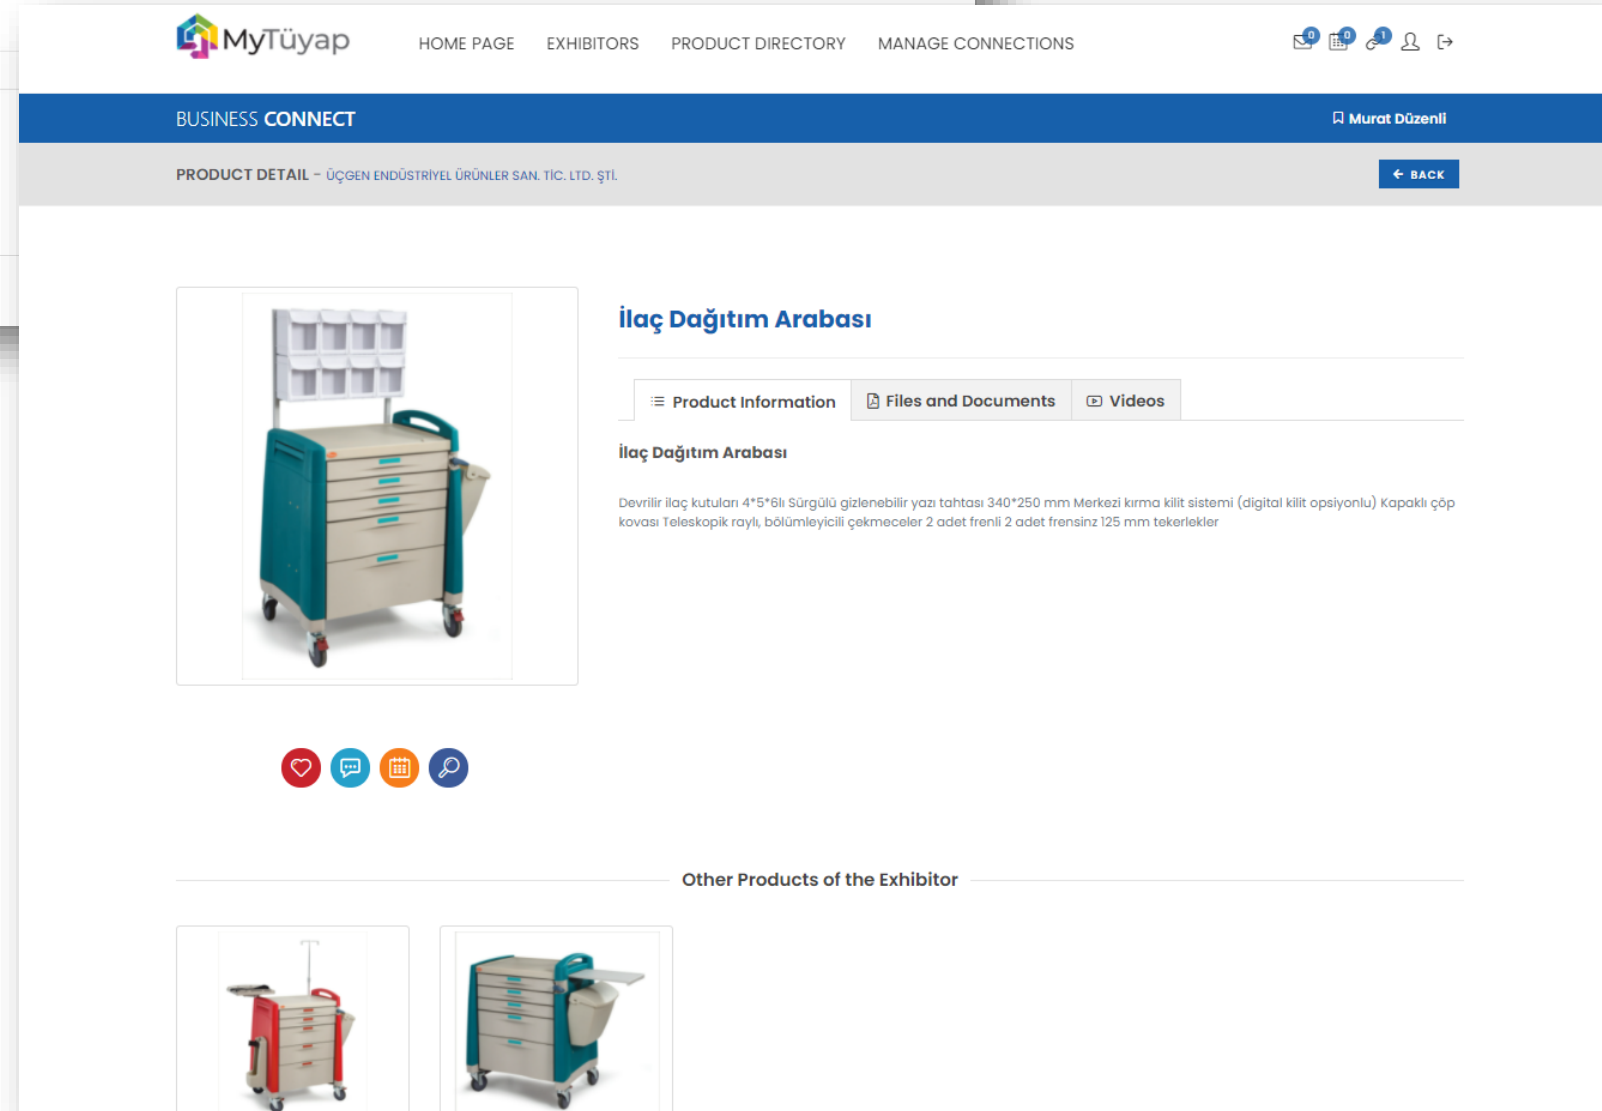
MyTüyap

HOME PAGE EXHIBITORS PRODUCT DIRECTORY MANAGE CONNECTIONS

0 0 1

BUSINESS CONNECT

Murat Düzenli

PRODUCT DETAIL – ÜÇGEN ENDÜSTRİYEL ÜRÜNLER SAN. TİC. LTD. ŞTİ.

BACK

İlaç Dağıtım Arabası

Product Information Files and Documents Videos

İlaç Dağıtım Arabası

Devrilir ilaç kutuları 4*5*6lı Sürgülü gizlenebilir yazı tahtası 340*250 mm Merkezi kırma kilit sistemi (digital kilit opsiyonlu) Kapaklı çöp kovası Teleskopik raylı, bölümleyicili çekmeceler 2 adet frenli 2 adet frensiz 125 mm tekerlekler

Other Products of the Exhibitor